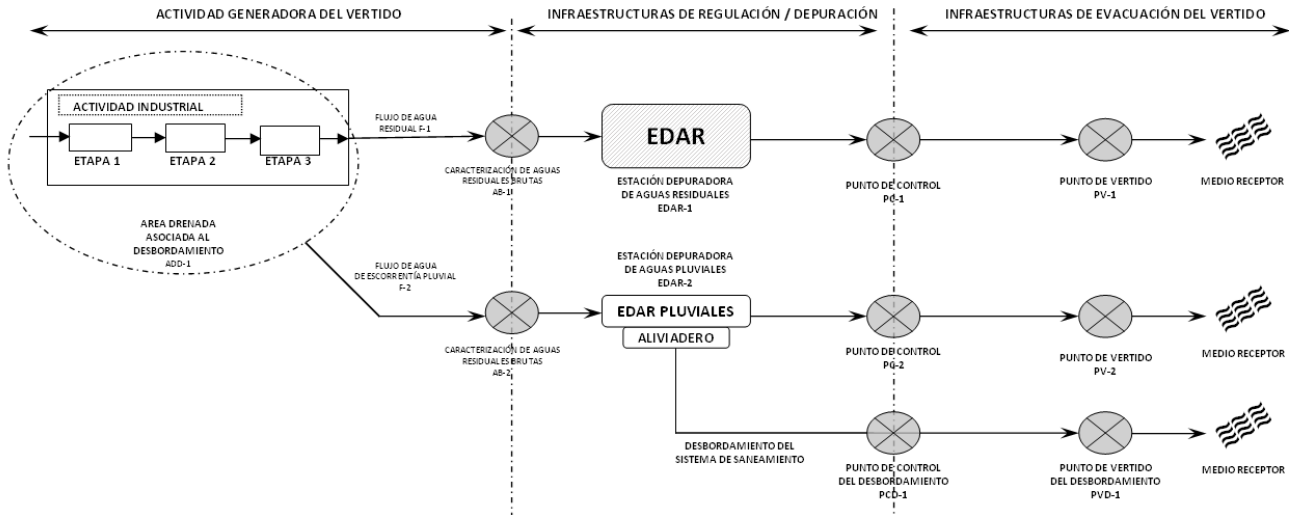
ACTIVIDAD GENERADORA DEL VERTIDO

INFRAESTRUCTURAS DE REGULACIÓN / DEPURACIÓN

INFRAESTRUCTURAS DE EVACUACIÓN DEL VERTIDO

ACTIVIDAD INDUSTRIAL

ETAPA 1

ETAPA 2

ETAPA 3

AREA DRENADA ASOCIADA AL DESBORDAMIENTO ADD-1

FLUJO DE AGUA RESIDUAL F-1

CARACTERIZACIÓN DE AGUAS RESIDUALES BRUTAS AB-1

EDAR

ESTACIÓN DEPURADORA DE AGUAS RESIDUALES EDAR-1

PUNTO DE CONTROL PC-1

PUNTO DE VERTIDO PV-1

MEDIO RECEPTOR

FLUJO DE AGUA DE ESCORRENTÍA PLUVIAL F-2

ESTACIÓN DEPURADORA DE AGUAS PLUVIALES EDAR-2

CARACTERIZACIÓN DE AGUAS RESIDUALES BRUTAS AB-2

EDAR PLUVIALES

ALIVIADERO

PUNTO DE CONTROL PC-2

PUNTO DE VERTIDO PV-2

MEDIO RECEPTOR

DESBORDAMIENTO DEL SISTEMA DE SANEAMIENTO

PUNTO DE CONTROL DEL DESBORDAMIENTO PCD-1

PUNTO DE VERTIDO DEL DESBORDAMIENTO PVD-1

MEDIO RECEPTOR